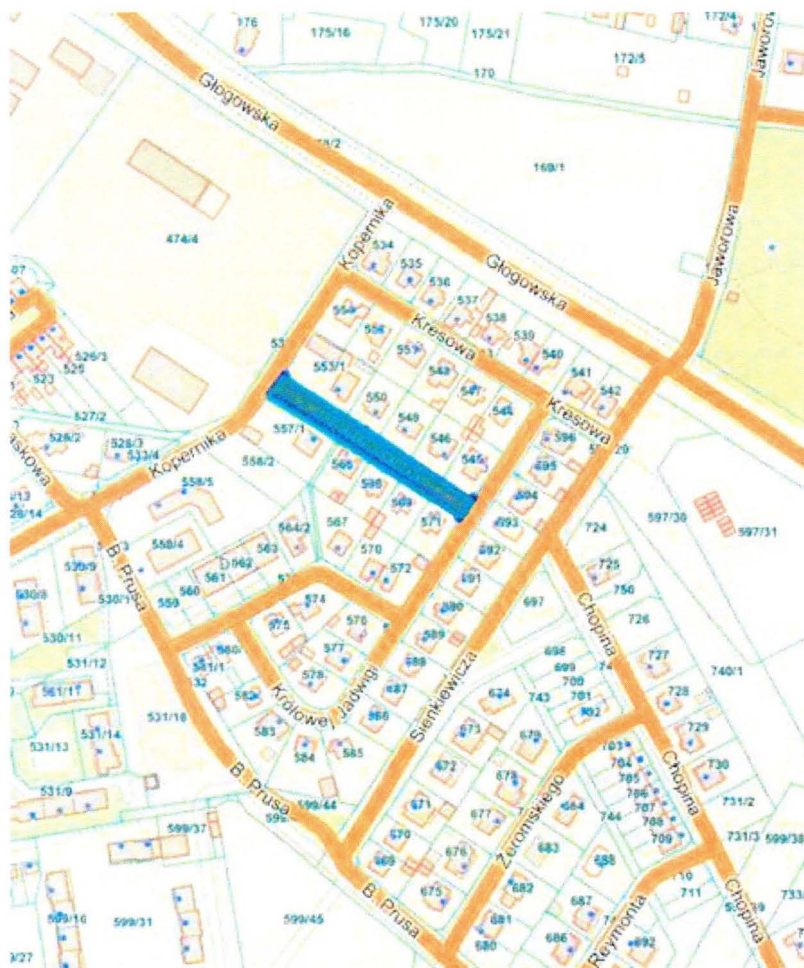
176
175/16
175/20
175/21
172/4
172/5
170
Głogowska
Jaworowa
168/1
474/4
Kopernika
534
535
536
537
538
539
540
Głogowska
Kresowa
554
556
557
553/1
548
547
541
542
550
549
546
545
544
Kresowa
596
595
594
593
592
591
590
589
588
587
586
Kopernika
557/1
558/2
558/5
558/4
565
566
567
568
569
570
571
572
564/2
563
562
561
560
559
B. Prusa
526/3
525
523
527/2
528/2
528/3
533/4
530/9
530/8
530/11
531/12
561/17
531/1
531/16
531/13
531/14
531/9
574
575
576
577
578
580
582
583
584
585
Królowej Jadwigi
Sienkiewicza
724
725
726
727
728
729
730
597/30
597/31
750
740/1
731/2
731/3
697
698
699
700
701
702
703
704
705
706
707
708
709
743
744
674
673
672
671
670
669
675
676
677
678
679
683
684
682
681
680
686
687
688
Żeromskiego
Chopina
Chopina
Chopina
Reymonta
B. Prusa
B. Prusa
599/44
599/37
599/31
599/45
599/16
599/38
711
733
692